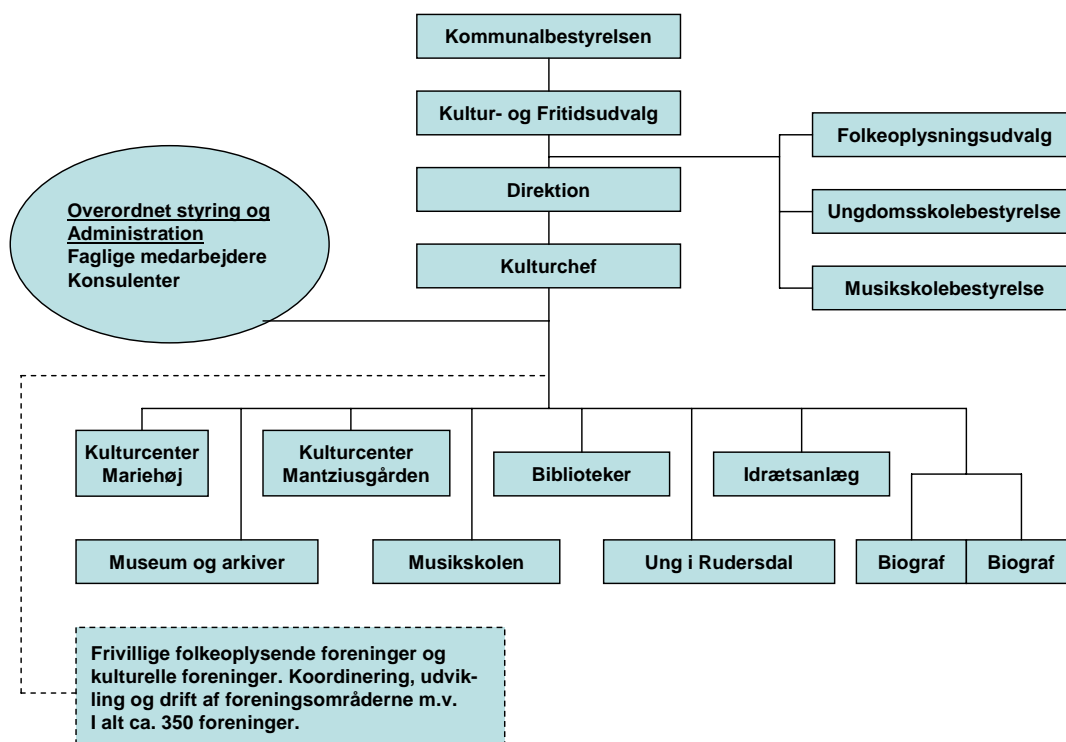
Kommunalbestyrelsen

Kultur- og Fritidsudvalg

Folkeoplysningsudvalg

Direktion

Ungdomsskolebestyrelse

Overordnet styring og Administration
Faglige medarbejdere
Konsulenter

Kulturchef

Musikskolebestyrelse

Kulturcenter Mariehøj

Kulturcenter Mantziusgården

Biblioteker

Idrætsanlæg

Museum og arkiver

Musikskolen

Ung i Rudersdal

Biograf

Biograf

Frivillige folkeoplysende foreninger og kulturelle foreninger. Koordinering, udvikling og drift af foreningsområderne m.v. I alt ca. 350 foreninger.